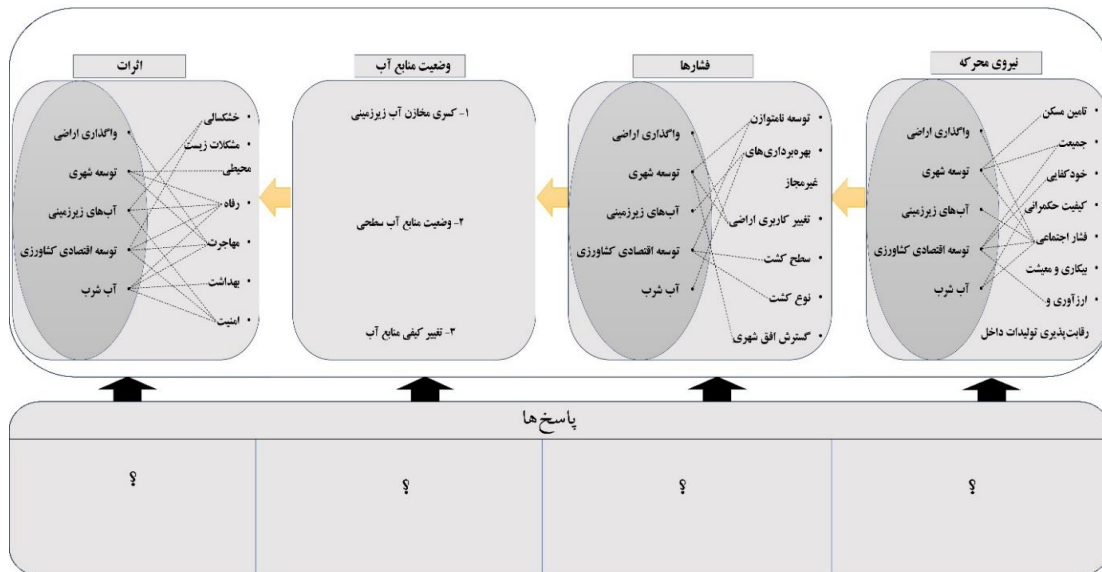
نیروی محرکه

واگذاری اراضی
توسعه شهری
آب‌های زیرزمینی
توسعه اقتصادی کشاورزی
آب شرب

• تامین مسکن
• جمعیت
• خودکفایی
• کیفیت حکمرانی
• فشار اجتماعی
• بیکاری و معیشت
• ارزآوری و رقابت‌پذیری تولیدات داخل

فشارها

واگذاری اراضی
توسعه شهری
آب‌های زیرزمینی
توسعه اقتصادی کشاورزی
آب شرب

• توسعه نامتوازن
• بهره‌برداری‌های غیرمجاز
• تغییر کاربری اراضی
• سطح کشت
• نوع کشت
• گسترش افق شهری

وضعیت منابع آب

۱- کسری مخازن آب زیرزمینی
۲- وضعیت منابع آب سطحی
۳- تغییر کیفی منابع آب

اثرات

واگذاری اراضی
توسعه شهری
آب‌های زیرزمینی
توسعه اقتصادی کشاورزی
آب شرب

• خشکسالی
• مشکلات زیست محیطی
• رفاه
• مهاجرت
• بهداشت
• امنیت

پاسخ‌ها

| ؟ | ؟ | ؟ | ؟ |
|---|---|---|---|